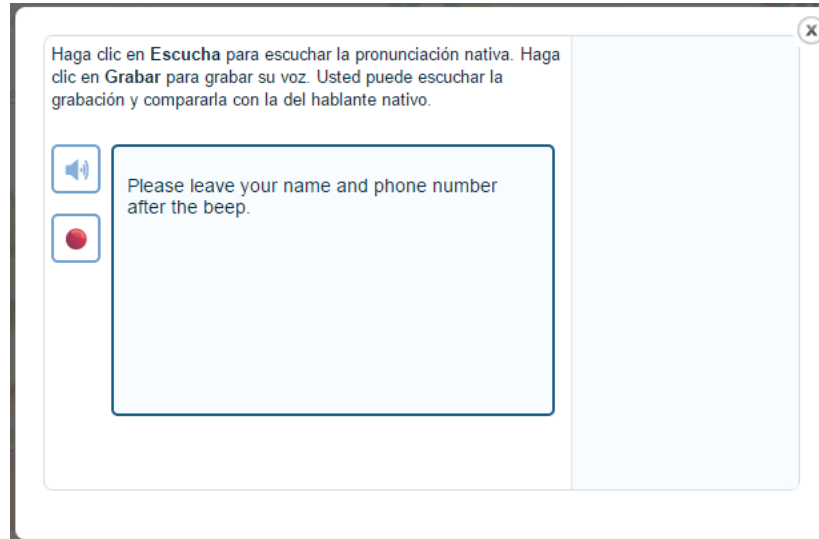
Haga clic en Escucha para escuchar la pronunciación nativa. Haga clic en Grabar para grabar su voz. Usted puede escuchar la grabación y compararla con la del hablante nativo.

Please leave your name and phone number after the beep.